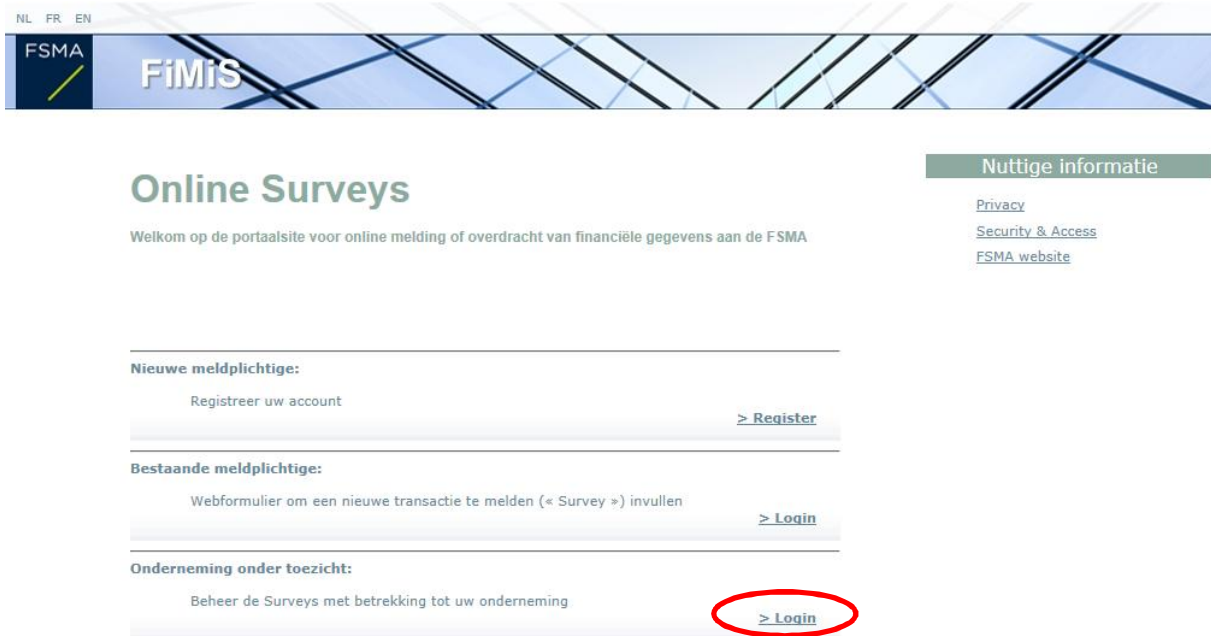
NL FR EN

FSMA

FiMiS

Online Surveys

Welkom op de portaalsite voor online melding of overdracht van financiële gegevens aan de FSMA

Nuttige informatie

Privacy

Security & Access

FSMA website

Nieuwe meldplichtige:

Registreer uw account

> Register

Bestaande meldplichtige:

Webformulier om een nieuwe transactie te melden (« Survey ») invullen

> Login

Onderneming onder toezicht:

Beheer de Surveys met betrekking tot uw onderneming

> Login